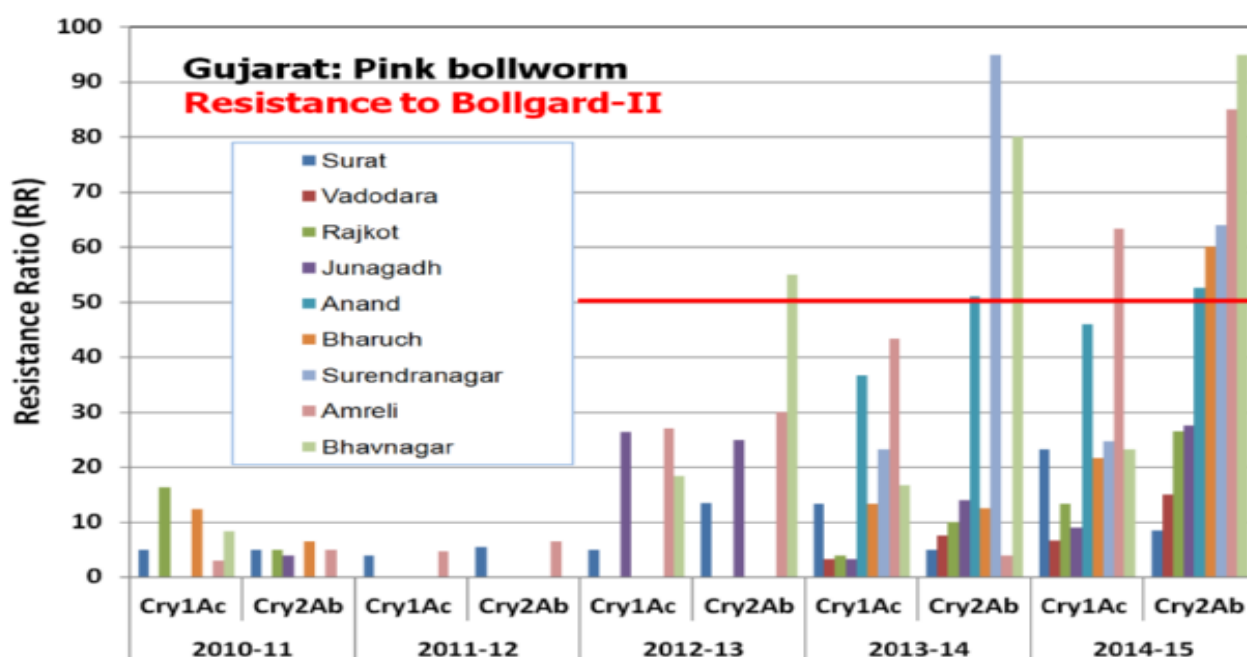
Gujarat: Pink bollworm
Resistance to Bollgard-II

Surat
Vadodara
Rajkot
Junagadh
Anand
Bharuch
Surendranagar
Amreli
Bhavnagar

Resistance Ratio (RR)

100
90
80
70
60
50
40
30
20
10
0

| Cry1Ac | Cry2Ab | Cry1Ac | Cry2Ab | Cry1Ac | Cry2Ab | Cry1Ac | Cry2Ab | Cry1Ac | Cry2Ab |
|---|---|---|---|---|---|---|---|---|---|
| 2010-11 | | 2011-12 | | 2012-13 | | 2013-14 | | 2014-15 | |